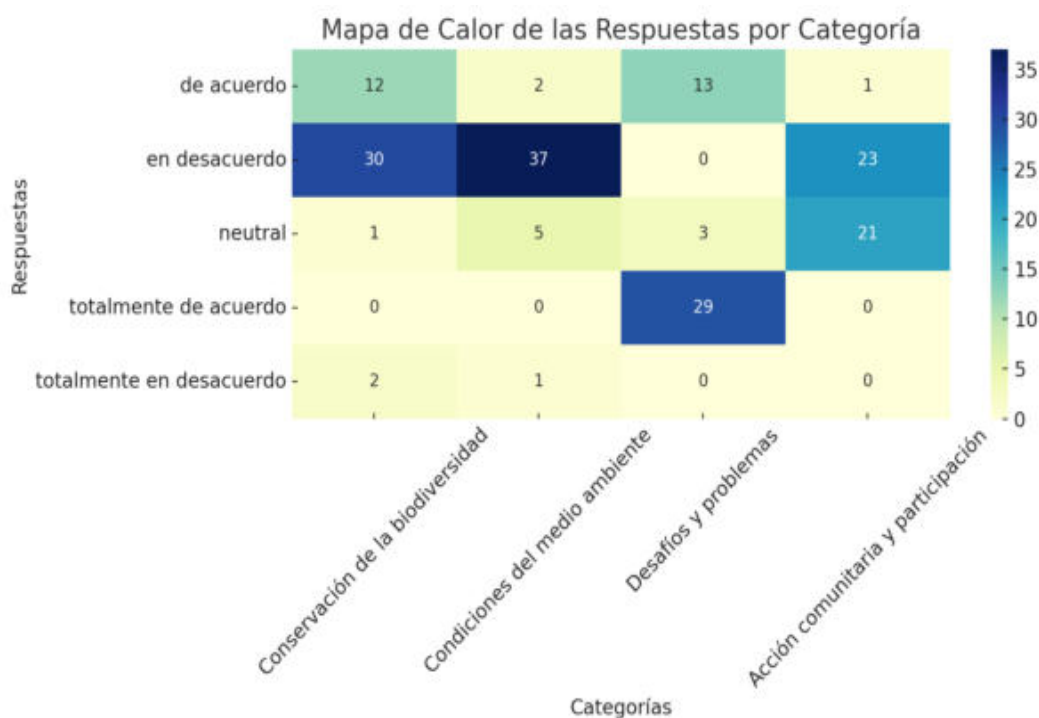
Mapa de Calor de las Respuestas por Categoría

| Respuestas | Conservación de la biodiversidad | Condiciones del medio ambiente | Desafíos y problemas | Acción comunitaria y participación |
|---|---|---|---|---|
| de acuerdo | 12 | 2 | 13 | 1 |
| en desacuerdo | 30 | 37 | 0 | 23 |
| neutral | 1 | 5 | 3 | 21 |
| totalmente de acuerdo | 0 | 0 | 29 | 0 |
| totalmente en desacuerdo | 2 | 1 | 0 | 0 |

Categorías

35
30
25
20
15
10
5
0